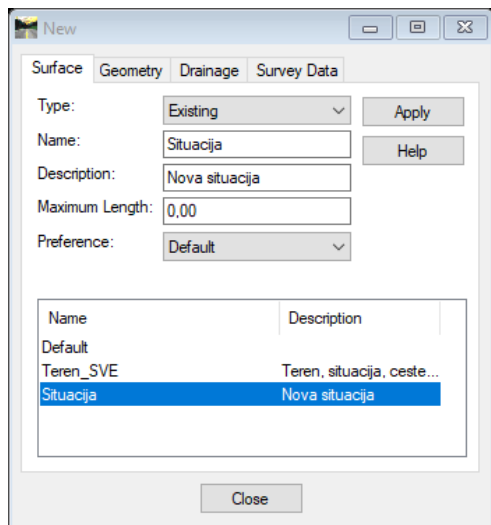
New

Surface Geometry Drainage Survey Data

Type: Existing
Name: Situacija
Description: Nova situacija
Maximum Length: 0,00
Preference: Default

Apply
Help

| Name | Description |
|---|---|
| Default | |
| Teren_SVE | Teren, situacija, ceste... |
| Situacija | Nova situacija |

Close